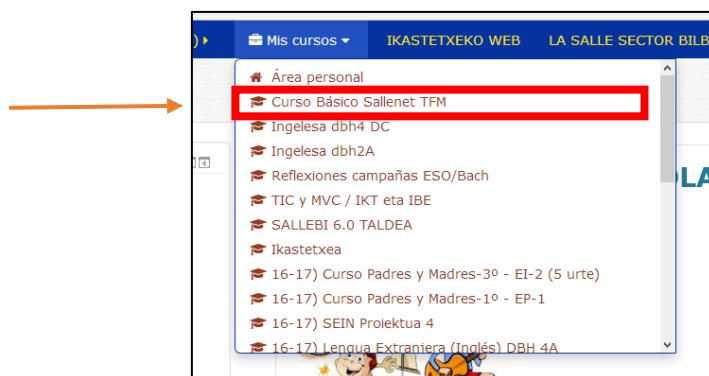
Mis cursos IKASTETXEKO WEB LA SALLE SECTOR BILB

Área personal
Curso Básico Sallenet TFM
Ingelesa dbh4 DC
Ingelesa dbh2A
Reflexiones campañas ESO/Bach
TIC y MVC / IKT eta IBE
SALLEBI 6.0 TALDEA
Ikastetxea
16-17) Curso Padres y Madres-3º - EI-2 (5 urte)
16-17) Curso Padres y Madres-1º - EP-1
16-17) SEIN Proiektua 4
16-17) Lengua Extranjera (Inglés) DBH 4A